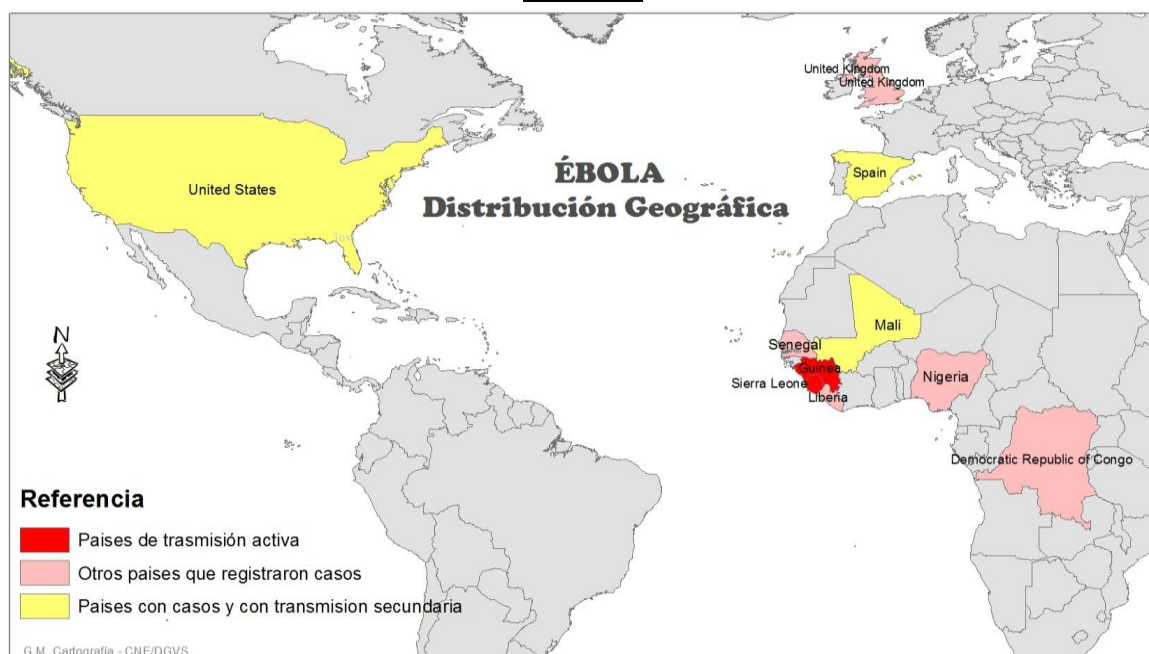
United Kingdom
United Kingdom

ÉBOLA
Distribución Geográfica

United States

Spain

Mali

Senegal

Guinea

Sierra Leone

Liberia

Nigeria

Democratic Republic of Congo

N

Referencia

Paises de trasmisión activa

Otros paises que registraron casos

Paises con casos y con transmision secundaria

G.M. Cartografía - CNE/DGVS